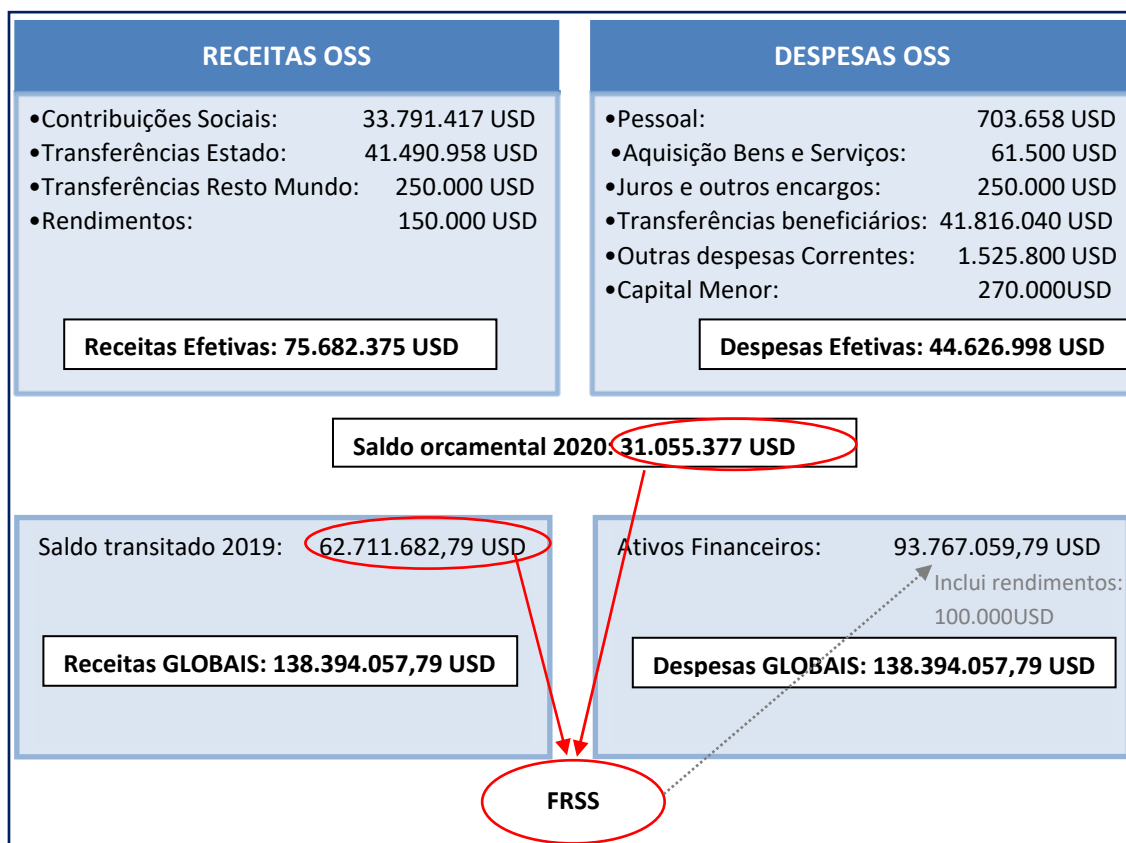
RECEITAS OSS

•Contribuições Sociais: 33.791.417 USD
•Transferências Estado: 41.490.958 USD
•Transferências Resto Mundo: 250.000 USD
•Rendimentos: 150.000 USD

Receitas Efetivas: 75.682.375 USD

DESPESAS OSS

•Pessoal: 703.658 USD
•Aquisição Bens e Serviços: 61.500 USD
•Juros e outros encargos: 250.000 USD
•Transferências beneficiários: 41.816.040 USD
•Outras despesas Correntes: 1.525.800 USD
•Capital Menor: 270.000USD

Despesas Efetivas: 44.626.998 USD

Saldo orcamental 2020: 31.055.377 USD

Saldo transitado 2019: 62.711.682,79 USD

Receitas GLOBAIS: 138.394.057,79 USD

Ativos Financeiros: 93.767.059,79 USD

Inclui rendimentos: 100.000USD

Despesas GLOBAIS: 138.394.057,79 USD

FRSS